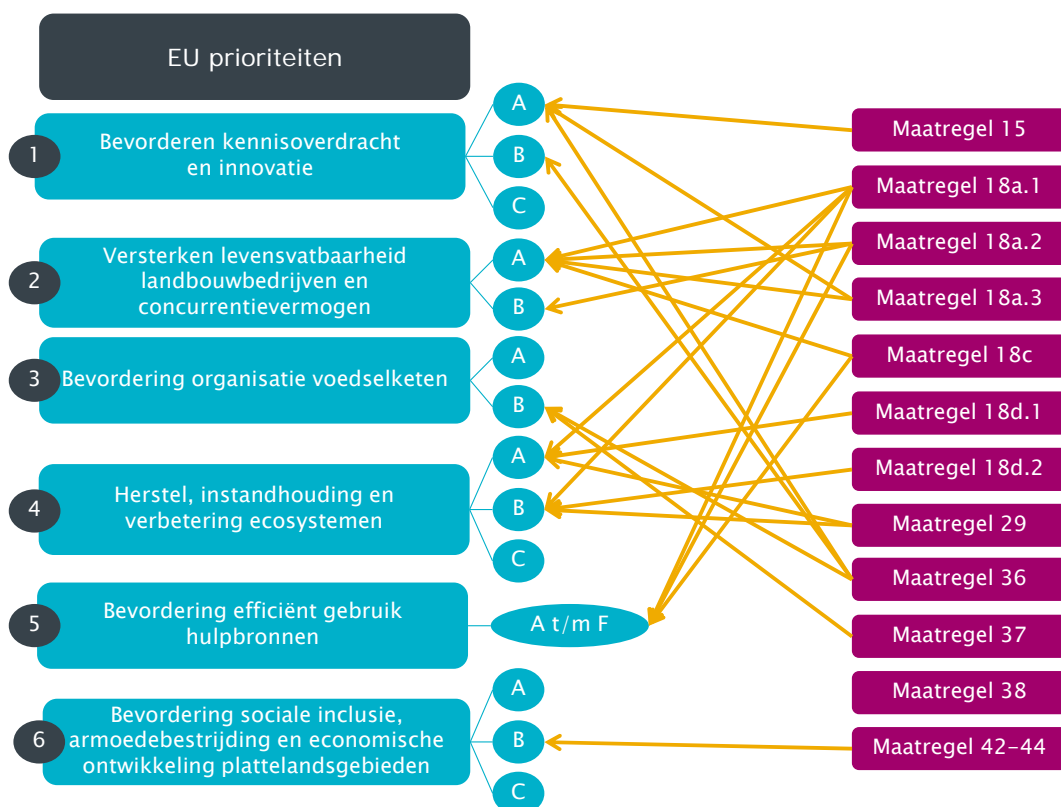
EU prioriteiten

1 Bevorderen kennisoverdracht en innovatie
A
B
C

2 Versterken levensvatbaarheid landbouwbedrijven en concurrentievermogen
A
B

3 Bevordering organisatie voedselketen
A
B

4 Herstel, instandhouding en verbetering ecosystemen
A
B
C

5 Bevordering efficiënt gebruik hulpbronnen
A t/m F

6 Bevordering sociale inclusie, armoedebestrijding en economische ontwikkeling plattelandsgebieden
A
B
C

Maatregel 15
Maatregel 18a.1
Maatregel 18a.2
Maatregel 18a.3
Maatregel 18c
Maatregel 18d.1
Maatregel 18d.2
Maatregel 29
Maatregel 36
Maatregel 37
Maatregel 38
Maatregel 42-44